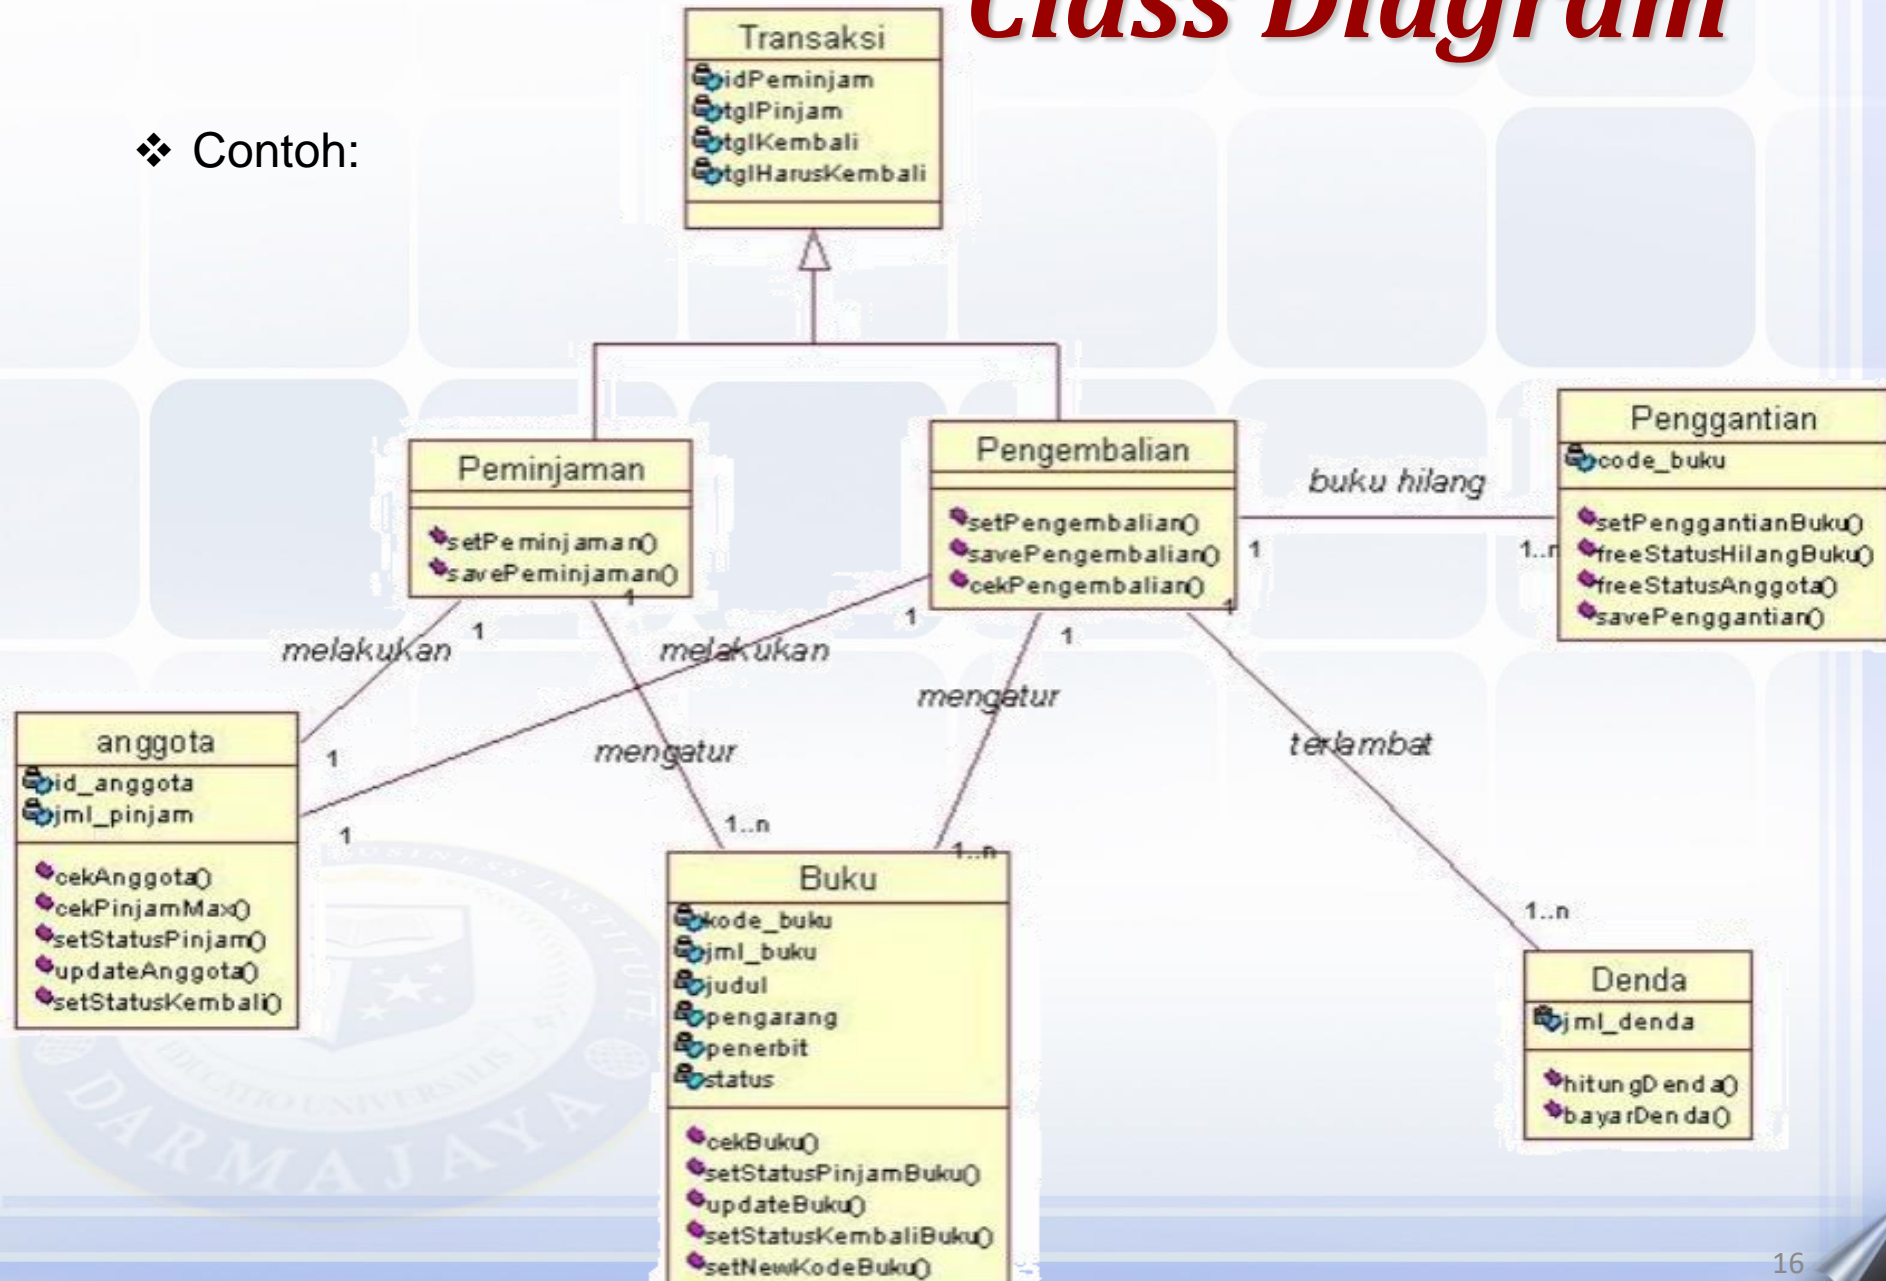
Class Diagram

❖ Contoh:

Transaksi
idPeminjam
tglPinjam
tglKembali
tglHarusKembali

Peminjaman
setPeminjaman()
savePeminjaman()

Pengembalian
setPengembalian()
savePengembalian()
cekPengembalian()

Penggantian
code_buku
setPenggantianBuku()
freeStatusHilangBuku()
freeStatusAnggota()
savePenggantian()

buku hilang

1

1..n

melakukan

1

1

melakukan

1

1

mengatur

1

mengatur

terlambat

anggota
id_anggota
jml_pinjam
cekAnggota()
cekPinjamMax()
setStatusPinjam()
updateAnggota()
setStatusKembali()

1

1

1..n

1..n

1..n

Buku
kode_buku
jml_buku
judul
pengarang
penerbit
status
cekBuku()
setStatusPinjamBuku()
updateBuku()
setStatusKembaliBuku()
setNewKodeBuku()

Denda
jml_denda
hitungDenda()
bayarDenda()

DARMAJAYA

16